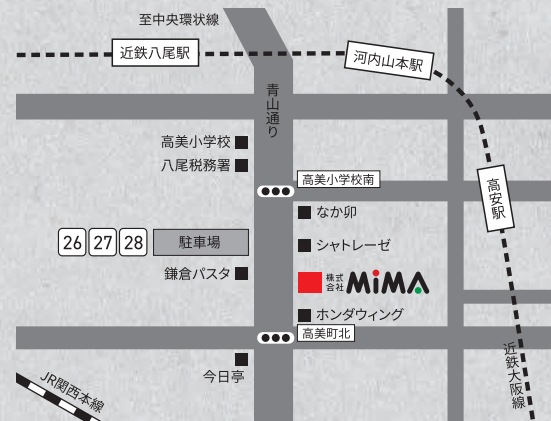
至中央環状線

近鉄八尾駅

河内山本駅

青山通り

高美小学校

八尾税務署

高美小学校南

高安駅

なか卯

26 27 28

駐車場

シャトレーゼ

鎌倉パスタ

株式会社 MiMA

ホンダウィング

高美町北

今日亭

近鉄大阪線

JR関西本線